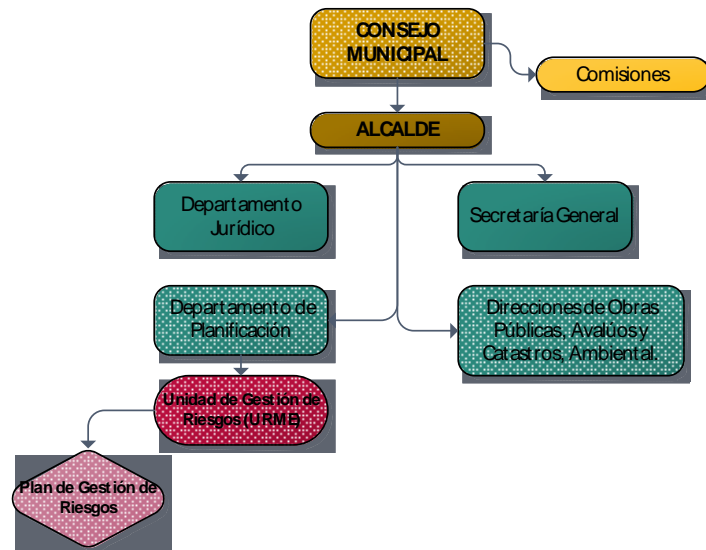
CONSEJO MUNICIPAL

Comisiones

ALCALDE

Departamento Jurídico

Secretaría General

Departamento de Planificación

Direcciones de Obras Públicas, Avalúos y Catastros, Ambiental.

Unidad de Gestión de Riesgos (URMB)

Plan de Gestión de Riesgos